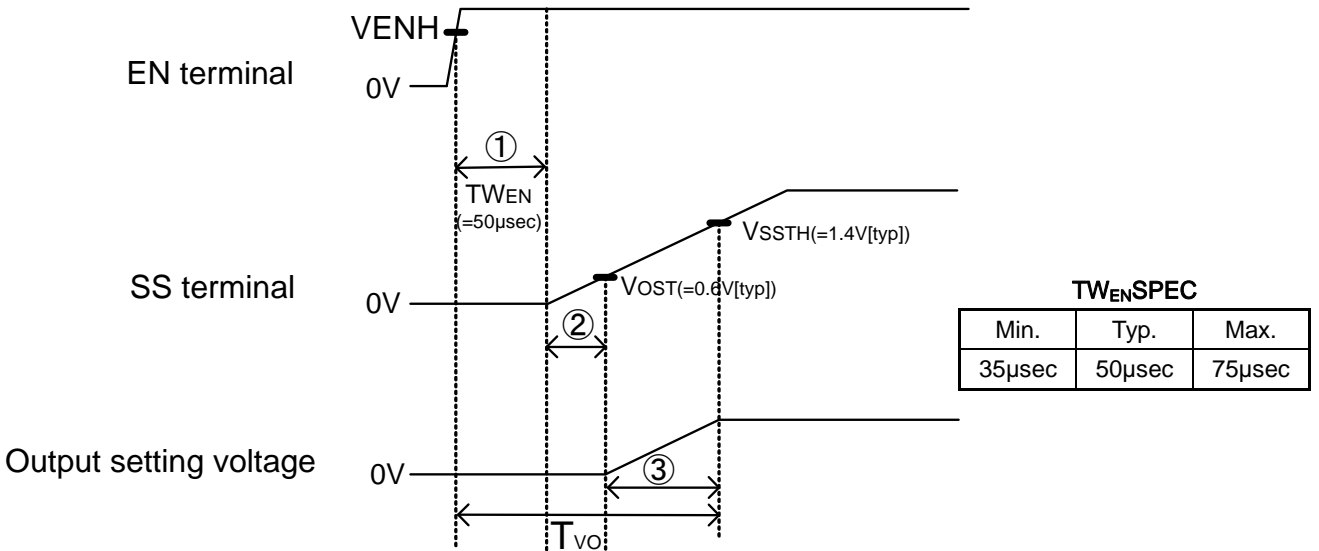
VENH

EN terminal

0V

①

$TW_{EN}$
(=50μsec)

$V_{SSTH}$(=1.4V[typ])

SS terminal

0V

$V_{OST}$(=0.6V[typ])

②

$TW_{EN}$SPEC

| Min. | Typ. | Max. |
|---|---|---|
| 35μsec | 50μsec | 75μsec |

Output setting voltage

0V

③

$T_{VO}$